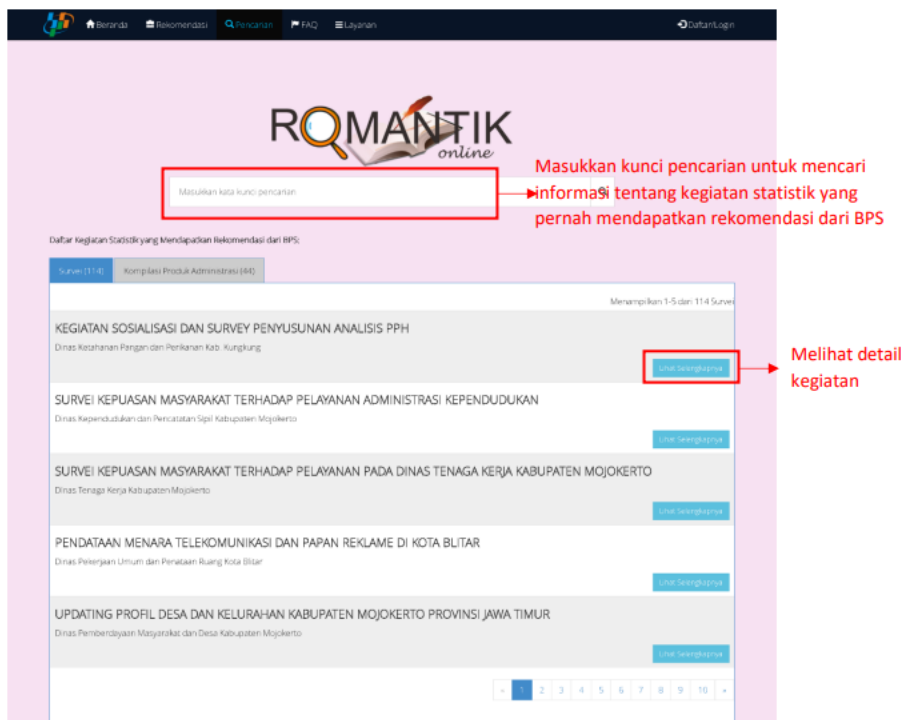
Beranda Rekomendasi Pencarian FAQ Layanan Daftar/Login

ROMANTIK online

Masukkan kata kunci pencarian

Masukkan kunci pencarian untuk mencari informasi tentang kegiatan statistik yang pernah mendapatkan rekomendasi dari BPS

Daftar Kegiatan Statistik yang Mendapatkan Rekomendasi dari BPS:

Survei (114) Kompilasi Produk Administrasi (44)

Menampilkan 1-5 dari 114 Survei

KEGIATAN SOSIALISASI DAN SURVEY PENYUSUNAN ANALISIS PPH
Dinas Ketahanan Pangan dan Perikanan Kab. Kungkung
Lihat Selengkapnya

Melihat detail kegiatan

SURVEI KEPUASAN MASYARAKAT TERHADAP PELAYANAN ADMINISTRASI KEPENDUDUKAN
Dinas Kependudukan dan Pencatatan Sipil Kabupaten Mojokerto
Lihat Selengkapnya

SURVEI KEPUASAN MASYARAKAT TERHADAP PELAYANAN PADA DINAS TENAGA KERJA KABUPATEN MOJOKERTO
Dinas Tenaga Kerja Kabupaten Mojokerto
Lihat Selengkapnya

PENDATAAN MENARA TELEKOMUNIKASI DAN PAPAN REKLAME DI KOTA BLITAR
Dinas Pekerjaan Umum dan Penataan Ruang Kota Blitar
Lihat Selengkapnya

UPDATING PROFIL DESA DAN KELURAHAN KABUPATEN MOJOKERTO PROVINSI JAWA TIMUR
Dinas Pemberdayaan Masyarakat dan Desa Kabupaten Mojokerto
Lihat Selengkapnya

« 1 2 3 4 5 6 7 8 9 10 »